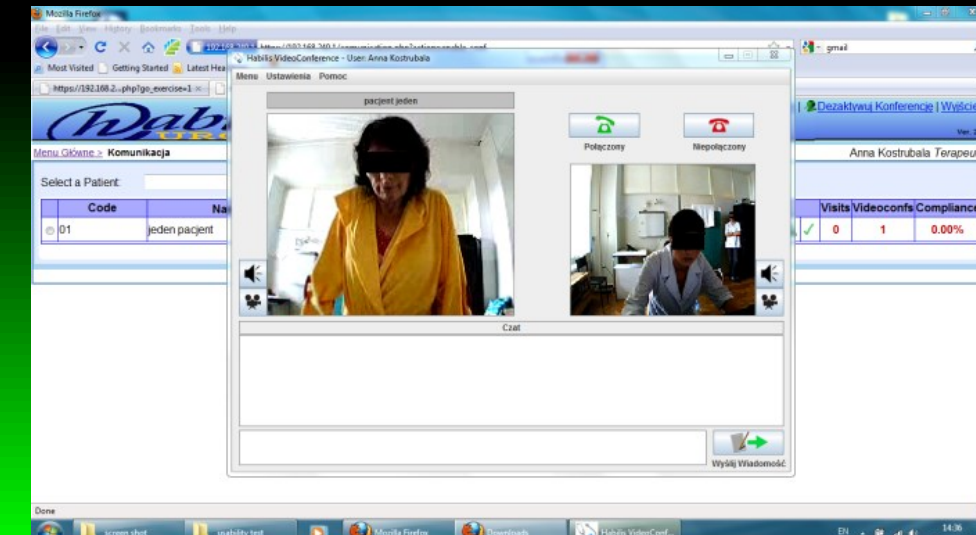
Mozilla Firefox

File Edit View History Bookmarks Tools Help

https://192.168.240.1/communication.php?action=enable_conf

gmail

Most Visited Getting Started Latest Hea

https://192.168.2...php?go_exercise=1

Habilis VideoConference - User: Anna Kostrubala

Menu Ustawienia Pomoc

pacjent jeden

Połączony

Niepołączony

Czat

Wyślij Wiadomość

Dezaktywuj Konferencje | Wyjście

Menu Główne > Komunikacja

Anna Kostrubala Terapeu

Select a Patient:

| | Code | Na | Visits | Videoconfs | Compliance |
|---|---|---|---|---|---|
| | 01 | jeden pacjent | 0 | 1 | 0.00% |

Done

screen shot

usability test

Mozilla Firefox

Downloads

Habilis VideoConf...

EN

14:36